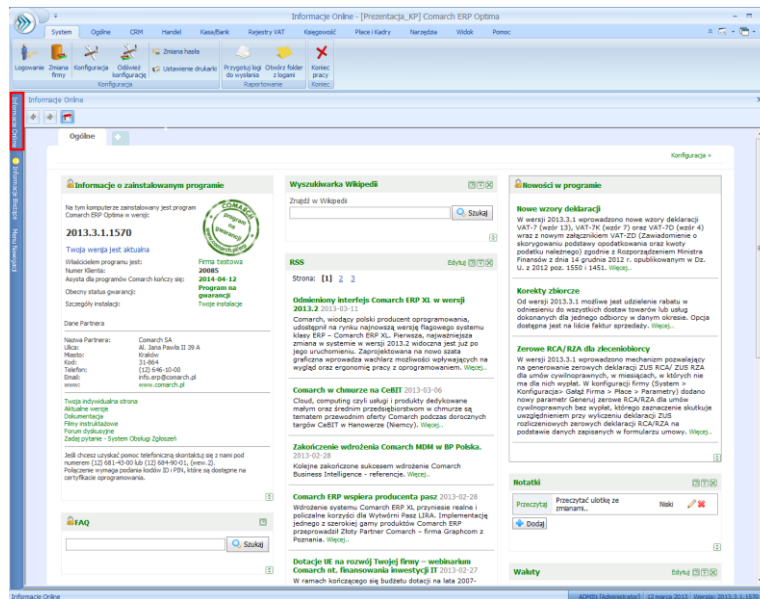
Informacje Online - [Prezentacja_KP] Comarch ERP Optima

System Ogólne CRM Handel Kasa/Bank Rejestry VAT Księgowość Płace i Kadry Narzędzia Widok Pomoc

Logowanie Zmiana firmy Konfiguracja Odśwież konfigurację Zmiana hasła Ustawienie drukarki Przygotuj logi do wysłania Otwórz folder z logami Koniec pracy
Konfiguracja Raportowanie Koniec

Informacje Online

Informacje Online
Informacje Bieżące
Menu Nawigacji

Ogólne

Konfiguracja »

Informacje o zainstalowanym programie

Na tym komputerze zainstalowany jest program Comarch ERP Optima w wersji:

2013.3.1.1570

Twoja wersja jest aktualna

Właścicielem programu jest: Firma testowa
Numer Klienta: 20085
Asysta dla programów Comarch kończy się: 2014-04-12
Obecny status gwarancji: Program na gwarancji
Szczegóły instalacji: Twoje instalacje

Dane Partnera

Nazwa Partnera: Comarch SA
Ulica: Al. Jana Pawła II 39 A
Miasto: Kraków
Kod: 31-864
Telefon: (12) 646-10-00
Email: info.erp@comarch.pl
www: www.comarch.pl

Twoja indywidualna strona
Aktualne wersje
Dokumentacja
Filmy instruktażowe
Forum dyskusyjne
Zadaj pytanie - System Obsługi Zgłoszeń

Jeśli chcesz uzyskać pomoc telefoniczną skontaktuj się z nami pod numerem (12) 681-43-00 lub (12) 684-90-01, (wew. 2). Połączenie wymaga podania kodów ID i PIN, które są dostępne na certyfikacie oprogramowania.

FAQ

Szukaj

Wyszukiwarka Wikipedii

Znajdź w Wikipedii

Szukaj

RSS

Edytuj

Strona: [1] 2 3

Odmieniony interfejs Comarch ERP XL w wersji 2013.2 2013-03-11
Comarch, wiodący polski producent oprogramowania, udostępnił na rynku najnowszą wersję flagowego systemu klasy ERP – Comarch ERP XL. Pierwsza, najważniejsza zmiana w systemie w wersji 2013.2 widoczna jest już po jego uruchomieniu. Zaprojektowana na nowo szata graficzna wprowadza wachlarz możliwości wpływających na wygląd oraz ergonomię pracy z oprogramowaniem. Więcej...

Comarch w chmurze na CeBIT 2013-03-06
Cloud, computing czyli usługi i produkty dedykowane małym oraz średnim przedsiębiorstwom w chmurze są tematem przewodnim oferty Comarch podczas dorocznych targów CeBIT w Hanowerze (Niemcy). Więcej...

Zakończenie wdrożenia Comarch MDM w BP Polska. 2013-02-28
Kolejne zakończone sukcesem wdrożenie Comarch Business Intelligence - referencje. Więcej...

Comarch ERP wspiera producenta pasz 2013-02-28
Wdrożenie systemu Comarch ERP XL przyniesie realne i policzalne korzyści dla Wytwórni Pasz LIRA. Implementację jednego z szerokiej gamy produktów Comarch ERP przeprowadził Złoty Partner Comarch – firma Graphcom z Poznania. Więcej...

Dotacje UE na rozwój Twojej firmy – webinarium Comarch nt. finansowania inwestycji IT 2013-02-27
W ramach kończącego się budżetu dotacji na lata 2007-

Nowości w programie

Nowe wzory deklaracji
W wersji 2013.3.1 wprowadzono nowe wzory deklaracji VAT-7 (wzór 13), VAT-7K (wzór 7) oraz VAT-7D (wzór 4) wraz z nowym załącznikiem VAT-ZD (Zawiadomienie o skorygowaniu podstawy opodatkowania oraz kwoty podatku należnego) zgodnie z Rozporządzeniem Ministra Finansów z dnia 14 grudnia 2012 r. opublikowanym w Dz. U. z 2012 poz. 1550 i 1451. Więcej...

Korekty zbiorcze
Od wersji 2013.3.1 możliwe jest udzielenie rabatu w odniesieniu do wszystkich dostaw towarów lub usług dokonanych dla jednego odbiorcy w danym okresie. Opcja dostępna jest na liście faktur sprzedaży. Więcej...

Zerowe RCA/RZA dla zleceniobiorcy
W wersji 2013.3.1 wprowadzono mechanizm pozwalający na generowanie zerowych deklaracji ZUS RCA/ ZUS RZA dla umów cywilnoprawnych, w miesiącach, w których nie ma dla nich wypłat. W konfiguracji firmy (System » Konfiguracja» Gałąź Firma » Płace » Parametry) dodano nowy parametr Generuj zerowe RCA/RZA dla umów cywilnoprawnych bez wypłat, którego zaznaczenie skutkuje uwzględnieniem przy wyliczeniu deklaracji ZUS rozliczeniowych zerowych deklaracji RCA/RZA na podstawie danych zapisanych w formularzu umowy. Więcej...

Notatki

Przeczytaj Przeczytać ulotkę ze zmianami.. Niski

Dodaj

Waluty

Edytuj

Informacje Online

ADMIN (Administrator) | 12 marca 2013 | Wersja: 2013.3.1.1570